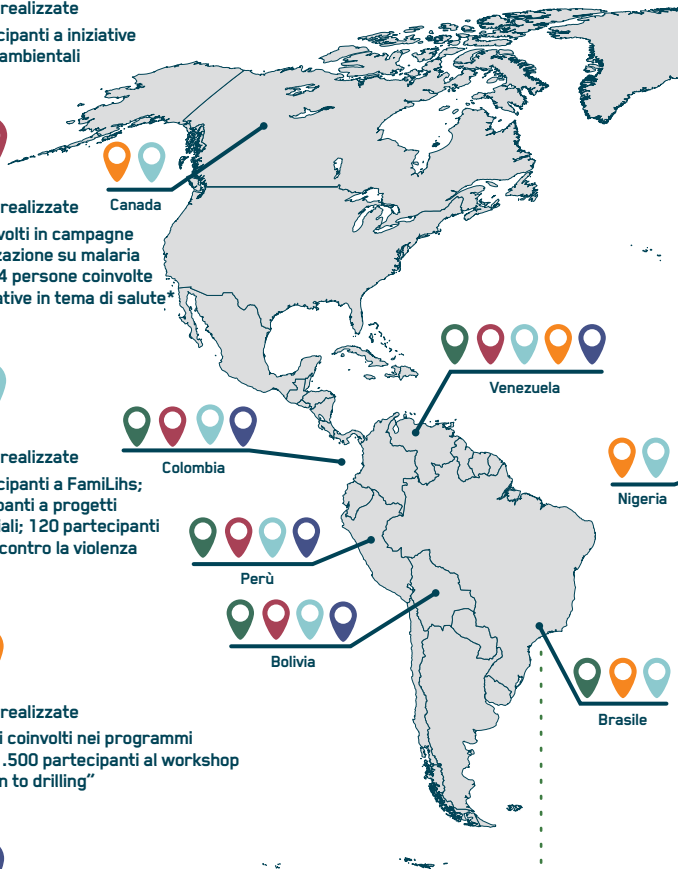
realizzate

cipanti a iniziative ambientali

Canada

realizzate

volti in campagne zazione su malaria 4 persone coinvolte ative in tema di salute*

Venezuela

Colombia

realizzate

cipanti a FamiLihs; panti a progetti ali; 120 partecipanti contro la violenza

Nigeria

Perù

Bolivia

Brasile

realizzate

i coinvolti nei programmi .500 partecipanti al workshop n to drilling"